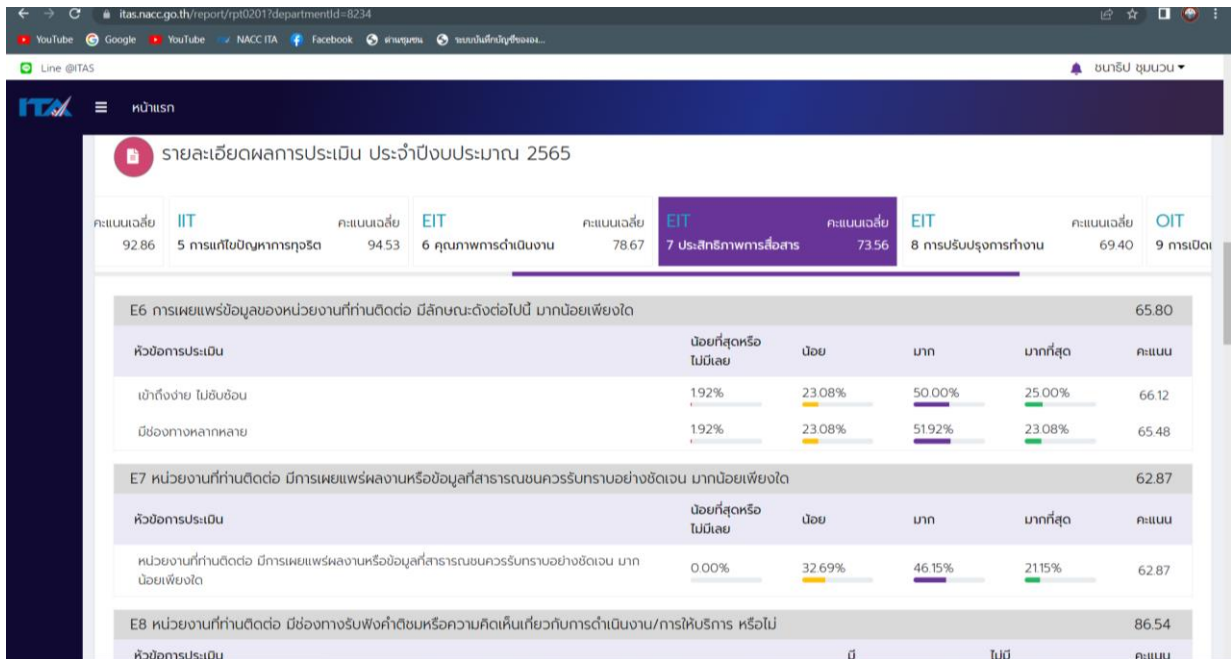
itas.nacc.go.th/report/rpt0201?departmentId=8234

YouTube Google YouTube NACC ITA Facebook ค้นหมุดหมาย ระบบบันทึกบัญชีขององ...

Line @ITAS

ธนาธิป ชุมนวน

ITA หน้าแรก

รายละเอียดผลการประเมิน ประจำปีงบประมาณ 2565

| คะแนนเฉลี่ย 92.86 | IIT 5 การแก้ไขปัญหาการทุจริต | คะแนนเฉลี่ย 94.53 | EIT 6 คุณภาพการดำเนินงาน | คะแนนเฉลี่ย 78.67 | EIT 7 ประสิทธิภาพการสื่อสาร | คะแนนเฉลี่ย 73.56 | EIT 8 การปรับปรุงการทำงาน | คะแนนเฉลี่ย 69.40 | OIT 9 การเปิด |
|---|---|---|---|---|---|---|---|---|---|

E6 การเผยแพร่ข้อมูลของหน่วยงานที่ท่านติดต่อ มีลักษณะดังต่อไปนี้ มากน้อยเพียงใด 65.80

| หัวข้อการประเมิน | น้อยที่สุดหรือไม่มีเลย | น้อย | มาก | มากที่สุด | คะแนน |
|---|---|---|---|---|---|
| เข้าถึงง่าย ไม่ซับซ้อน | 1.92% | 23.08% | 50.00% | 25.00% | 66.12 |
| มีช่องทางหลากหลาย | 1.92% | 23.08% | 51.92% | 23.08% | 65.48 |

E7 หน่วยงานที่ท่านติดต่อ มีการเผยแพร่ผลงานหรือข้อมูลที่สาธารณชนควรรับทราบอย่างชัดเจน มากน้อยเพียงใด 62.87

| หัวข้อการประเมิน | น้อยที่สุดหรือไม่มีเลย | น้อย | มาก | มากที่สุด | คะแนน |
|---|---|---|---|---|---|
| หน่วยงานที่ท่านติดต่อ มีการเผยแพร่ผลงานหรือข้อมูลที่สาธารณชนควรรับทราบอย่างชัดเจน มากน้อยเพียงใด | 0.00% | 32.69% | 46.15% | 21.15% | 62.87 |

E8 หน่วยงานที่ท่านติดต่อ มีช่องทางรับฟังคำติชมหรือความคิดเห็นเกี่ยวกับการดำเนินงาน/การให้บริการ หรือไม่ 86.54

หัวข้อการประเมิน มี ไม่มี คะแนน